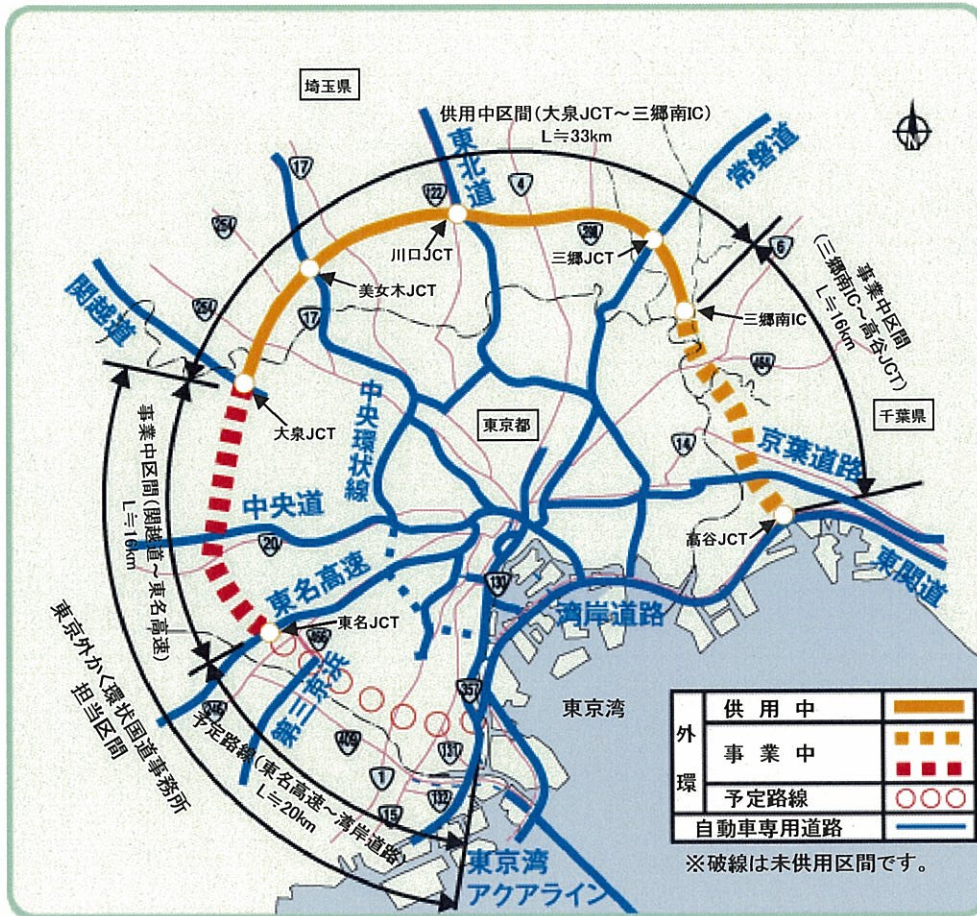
埼玉県

供用中区間（大泉JCT～三郷南IC）
L≒33km

東北道

常磐道

17

122

4

298

6

254

川口JCT

三郷JCT

事業中区間
（三郷南IC～高谷JCT）
L≒16km

美女木JCT

関越道

254

17

三郷南IC

464

大泉JCT

中央環状線

東京都

千葉県

事業中区間（関越道～東名高速）
L≒16km

14

京葉道路

中央道

20

高谷JCT

東関道

東名高速

東京外かく環状国道事務所
担当区間

東名JCT

357

湾岸道路

246

第三京浜

東京湾

予定路線（東名高速～湾岸道路）
L≒20km

409

131

1

132

15

東京湾
アクアライン

| 外環 | 供用中 | |
|---|---|---|
| | 事業中 | |
| | | |
| | 予定路線 | |
| 自動車専用道路 | | |

※破線は未供用区間です。